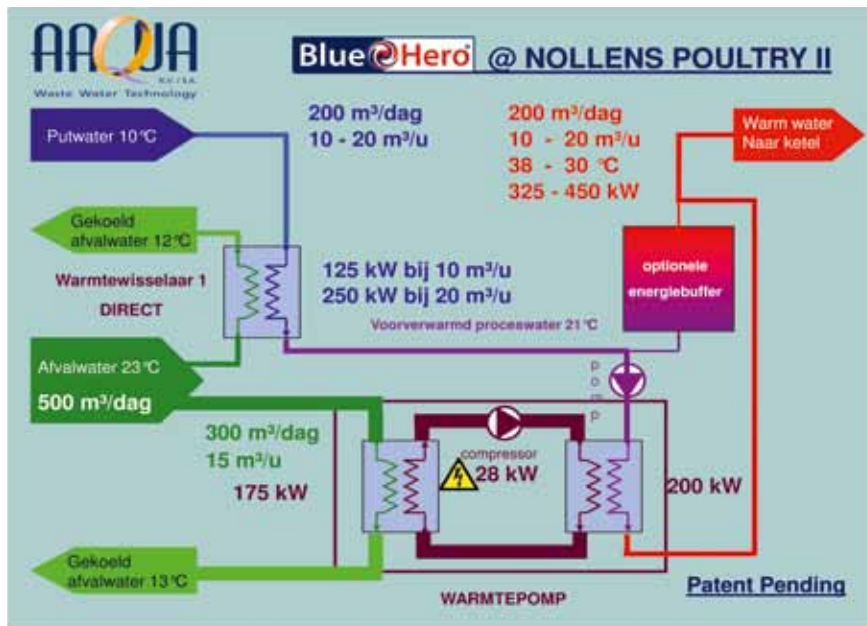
AAQUA
N.V./S.A.
Waste Water Technology

BlueHero @ NOLLENS POULTRY II

Putwater 10°C

200 m³/dag
10 - 20 m³/u

200 m³/dag
10 - 20 m³/u
38 - 30 °C
325 - 450 kW

Warm water
Naar ketel

Gekoeld
afvalwater 12°C

Warmtewisselaar 1
DIRECT

125 kW bij 10 m³/u
250 kW bij 20 m³/u

optionele
energiebuffer

Voorverwarmd proceswater 21°C

Afvalwater 23°C
500 m³/dag

pomp

300 m³/dag
15 m³/u
175 kW

compressor
28 kW

200 kW

Gekoeld
afvalwater 13°C

WARMTEPOMP

Patent Pending